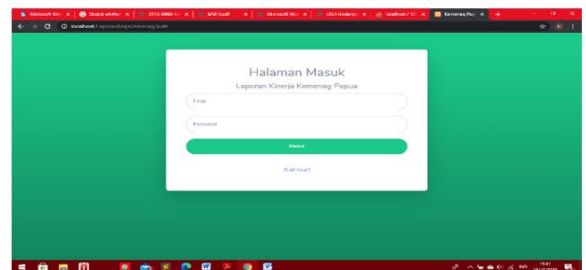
Microsoft Wo | Skripsi aditio | 2015-0088 | BAB II.pdf | Microsoft Wo | UISA Undangan | localhost / 12 | Kemenag Pap

localhost/LaporanKemenagPapua/auth

Halaman Masuk

Laporan Kinerja Kemenag Papua

Email

Password

Masuk

Buat Akun!

15:41